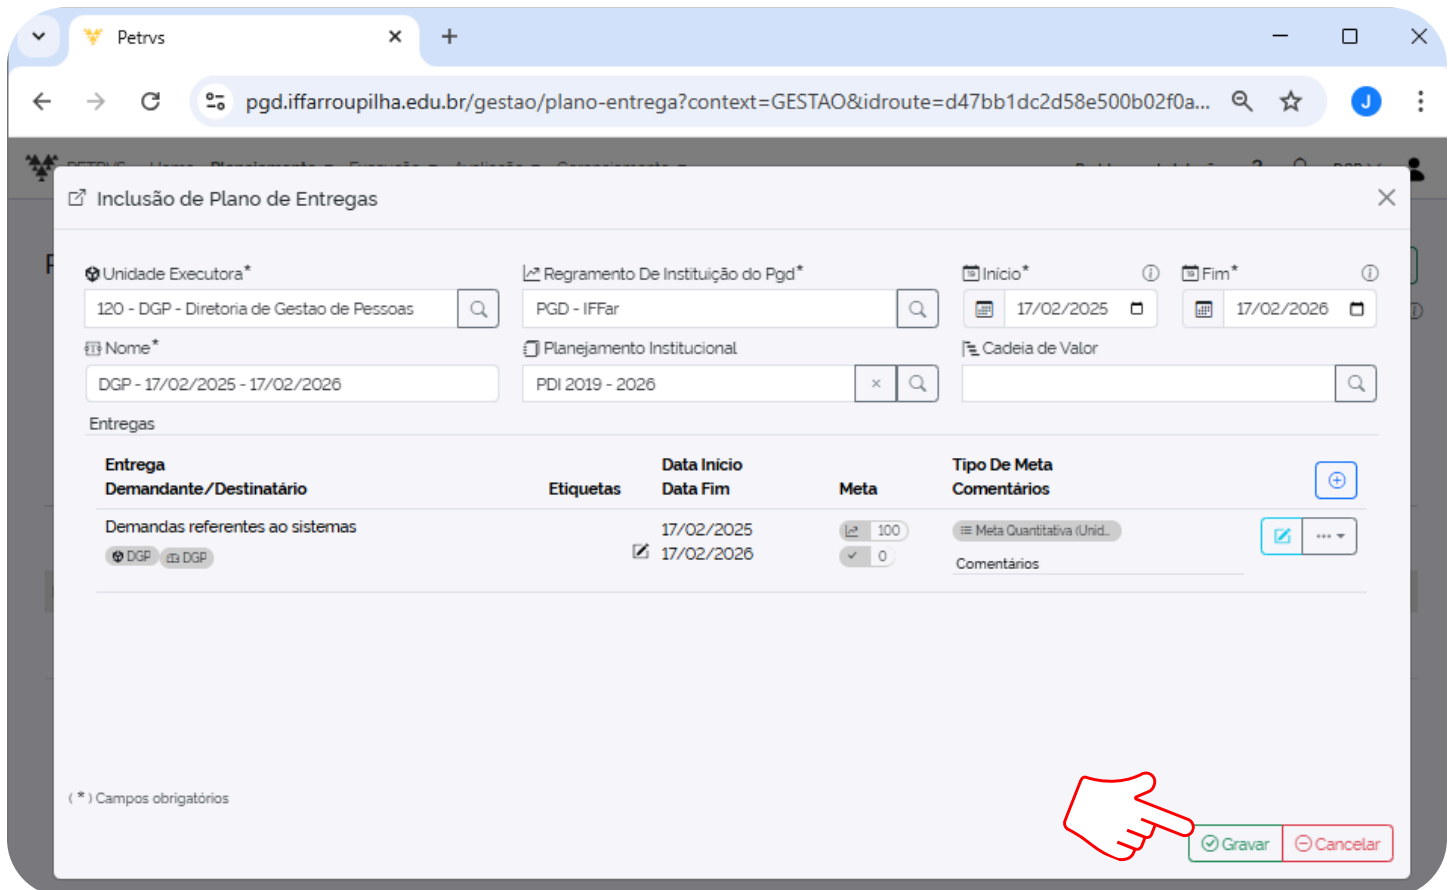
Petrvs

pgd.iffarroupilha.edu.br/gestao/plano-entrega?context=GESTAO&idroute=d47bb1dc2d58e500b02f0a...

Inclusão de Plano de Entregas

Unidade Executora*
120 - DGP - Diretoria de Gestao de Pessoas

Regramento De Instituição do Pgd*
PGD - IFFar

Início*
17/02/2025

Fim*
17/02/2026

Nome*
DGP - 17/02/2025 - 17/02/2026

Planejamento Institucional
PDI 2019 - 2026

Cadeia de Valor

Entregas

| Entrega Demandante/Destinatário | Etiquetas | Data Início Data Fim | Meta | Tipo De Meta Comentários |
|---|---|---|---|---|
| Demandas referentes ao sistemas DGP DGP | | 17/02/2025 17/02/2026 | 100 0 | Meta Quantitativa (Unid... Comentários |

(*) Campos obrigatórios

Gravar
Cancelar